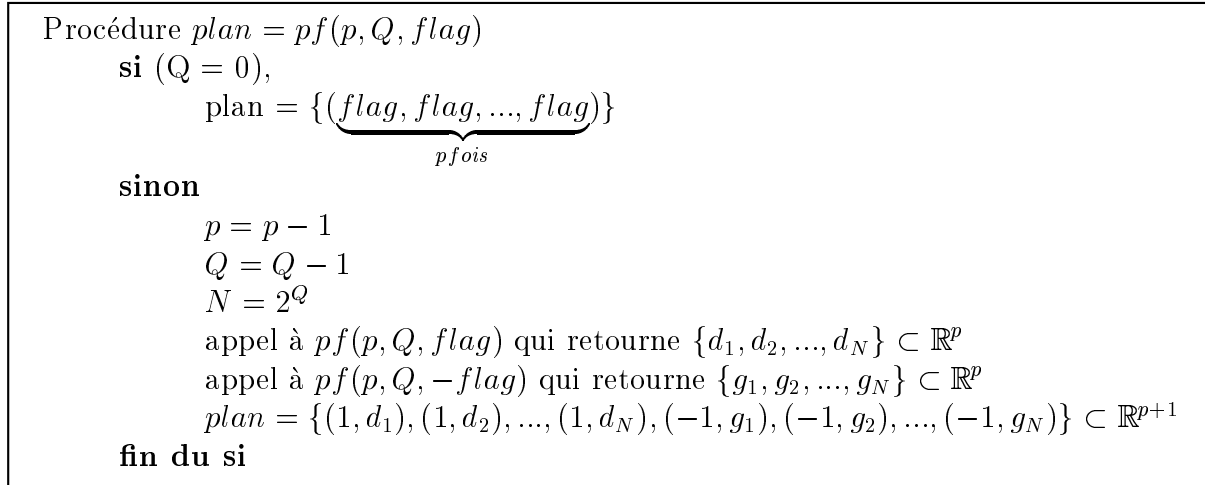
Procédure $plan = pf(p, Q, flag)$

**si** (Q = 0),

plan = $\{(\underbrace{flag, flag, ..., flag}_{p fois})\}$

**sinon**

$p = p - 1$

$Q = Q - 1$

$N = 2^Q$

appel à $pf(p, Q, flag)$ qui retourne $\{d_1, d_2, ..., d_N\} \subset \mathbb{R}^p$

appel à $pf(p, Q, -flag)$ qui retourne $\{g_1, g_2, ..., g_N\} \subset \mathbb{R}^p$

$plan = \{(1, d_1), (1, d_2), ..., (1, d_N), (-1, g_1), (-1, g_2), ..., (-1, g_N)\} \subset \mathbb{R}^{p+1}$

**fin du si**